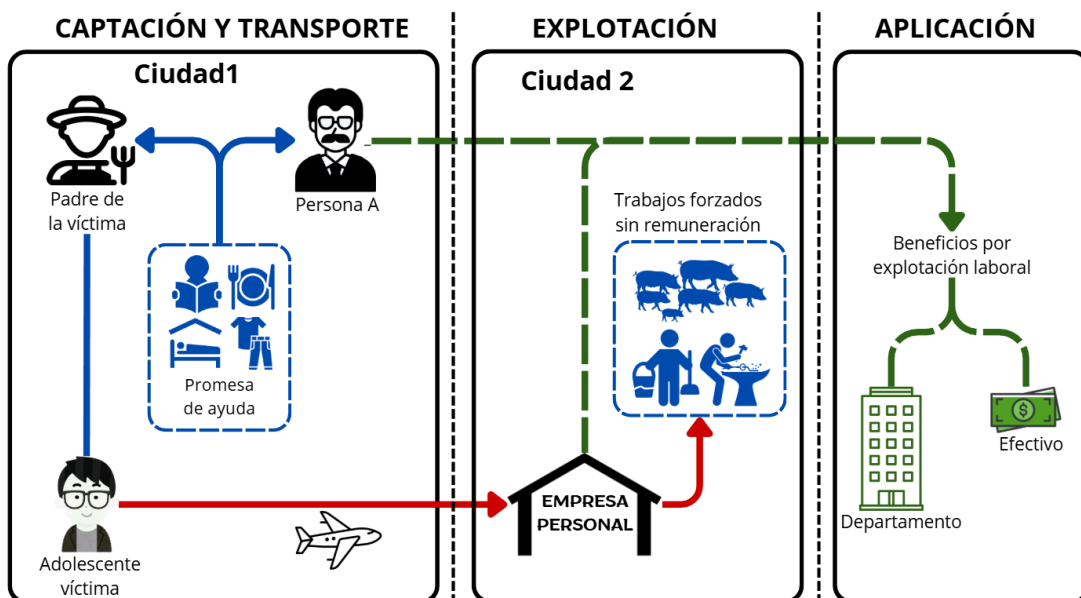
CAPTACIÓN Y TRANSPORTE

Ciudad1

Padre de la víctima

Persona A

Promesa de ayuda

Adolescente víctima

EXPLOTACIÓN

Ciudad 2

Trabajos forzados sin remuneración

EMPRESA PERSONAL

APLICACIÓN

Beneficios por explotación laboral

Departamento

Efectivo